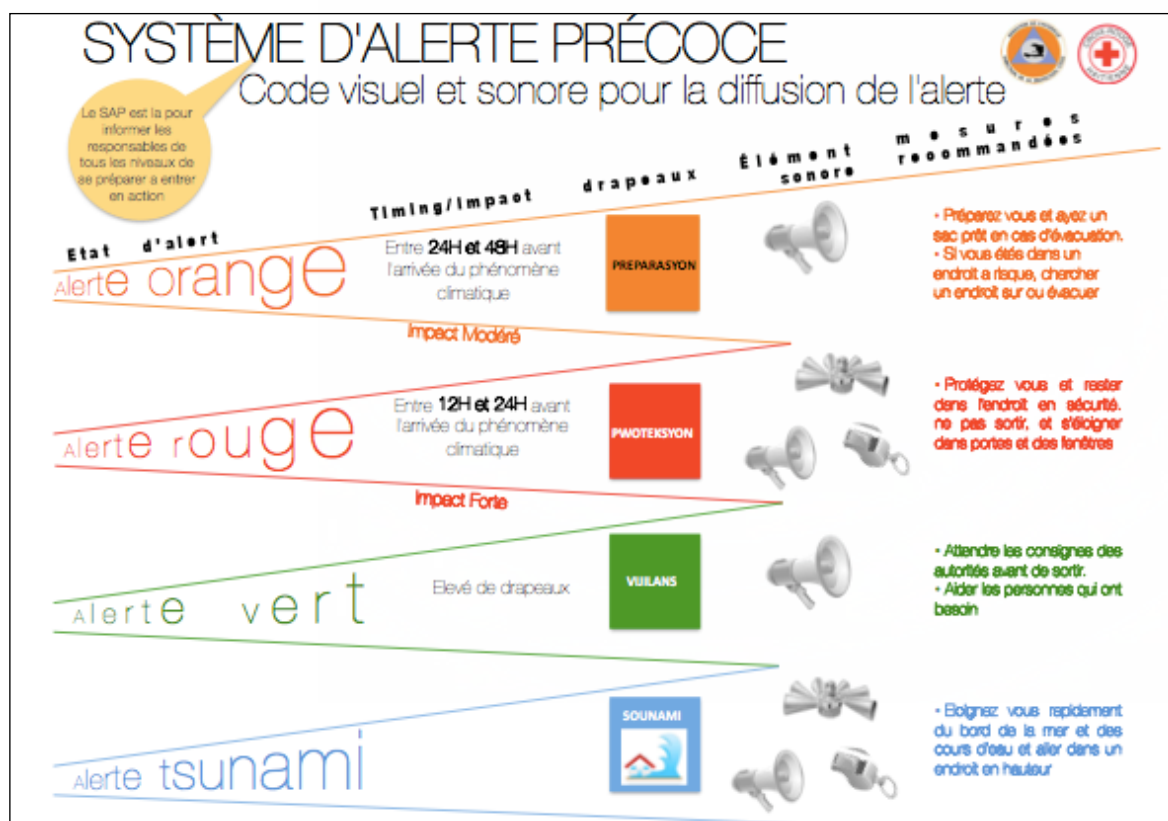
SYSTÈME D'ALERTE PRÉCOCE

Code visuel et sonore pour la diffusion de l'alerte

Le SAP est la pour informer les responsables de tous les niveaux de se préparer a entrer en action

Etat d'alert

Timing/Impact

drapeaux

Élément sonore

mesures recommandées

Alerte orange

Entre 24H et 48H avant l'arrivée du phénomène climatique

PREPARASYON

• Préparez vous et ayez un sac prêt en cas d'évacuation.
• Si vous étés dans un endroit a risque, chercher un endroit sur ou évacuer

Impact Modéré

Alerte rouge

Entre 12H et 24H avant l'arrivée du phénomène climatique

PWOTEKSYON

• Protégez vous et rester dans l'endroit en sécurité. ne pas sortir, et s'éloigner dans portes et des fenêtres

Impact Forte

Alerte vert

Elevé de drapeaux

VIJILANS

• Attendre les consignes des autorités avant de sortir.
• Aider les personnes qui ont besoin

Alerte tsunami

SOUNAMI

• Eloignez vous rapidement du bord de la mer et des cours d'eau et aller dans un endroit en hauteur